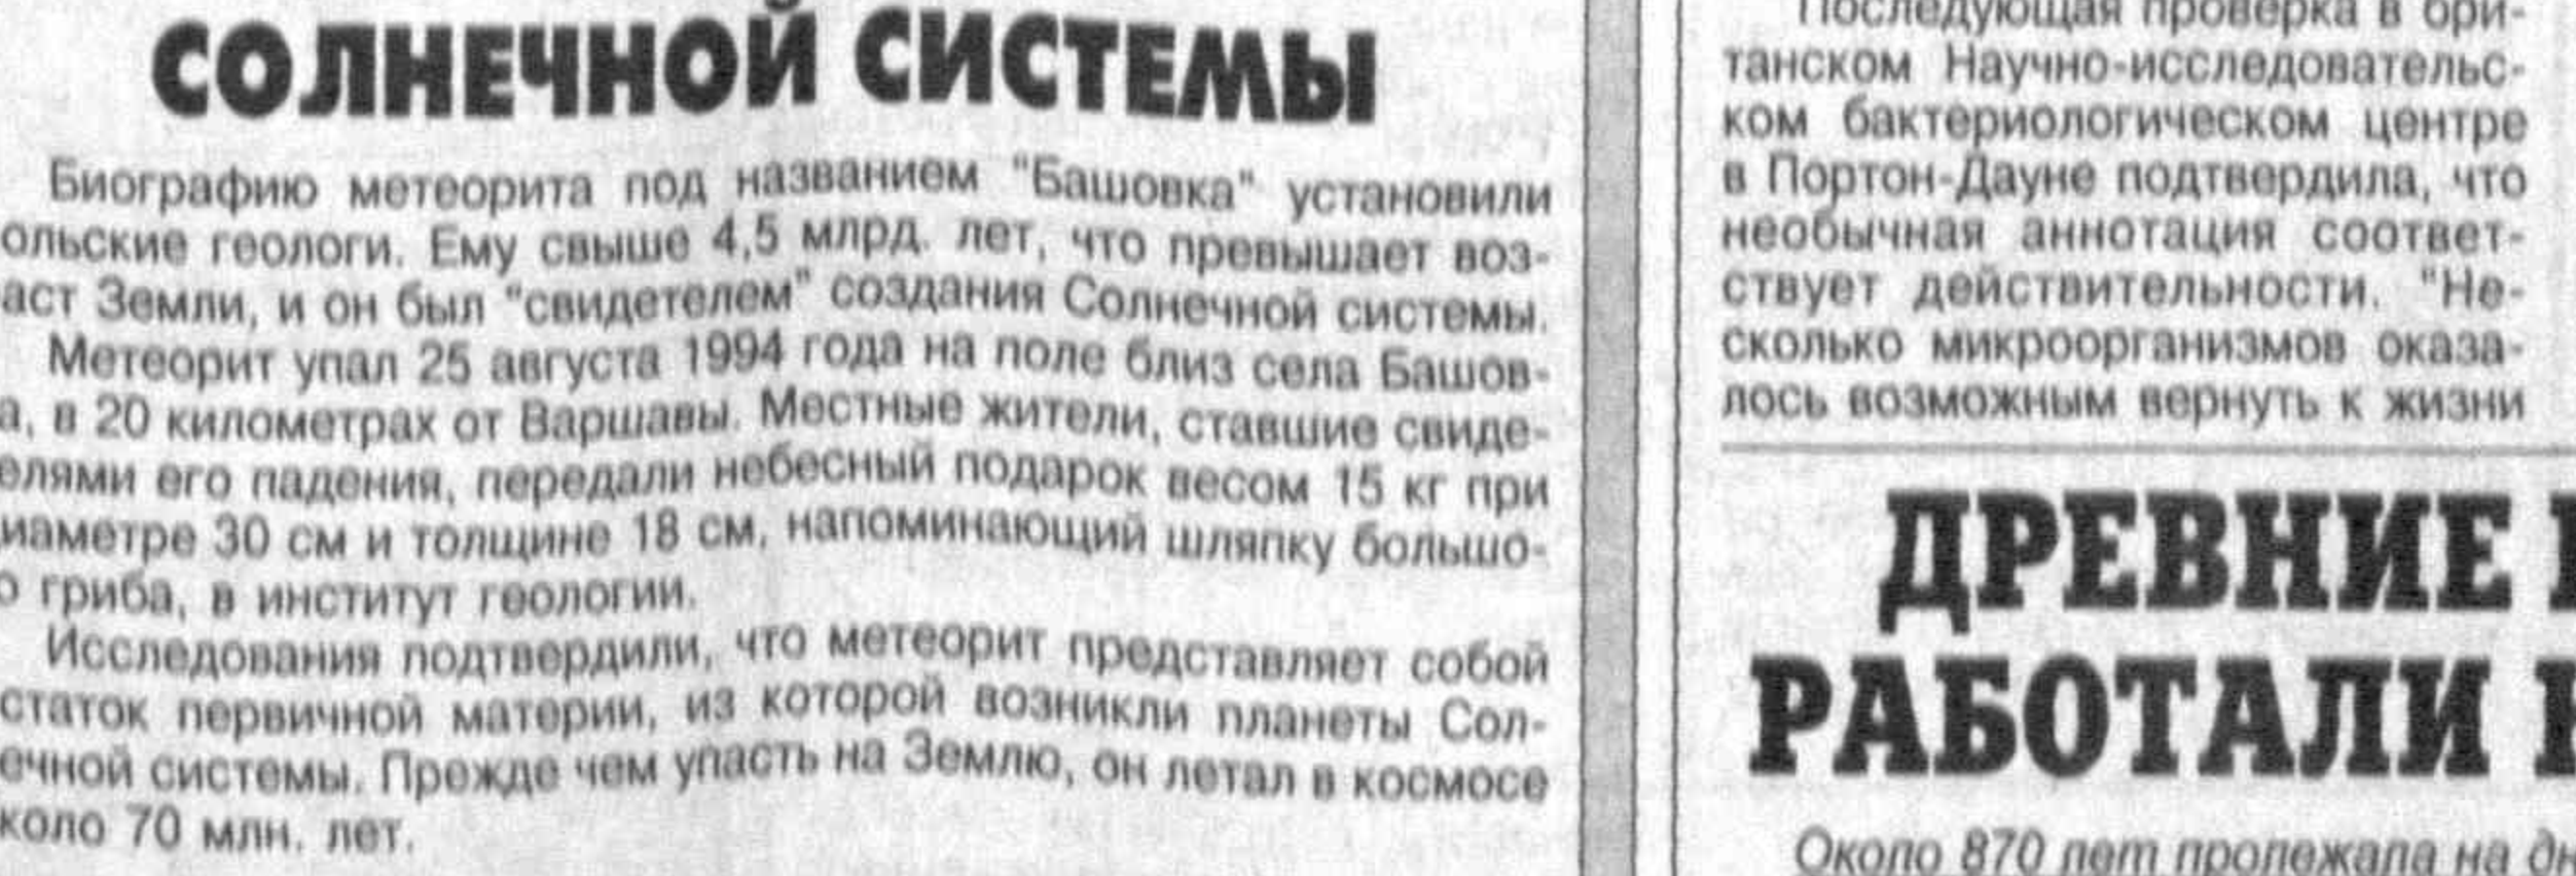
СОЛНЕЧНОЙ СИСТЕМЫ

Биографию метеорита под названием "Башовка" установили ольские геологи. Ему свыше 4,5 млрд. лет, что превышает возраст Земли, и он был "свидетелем" создания Солнечной системы.

Метеорит упал 25 августа 1994 года на поле близ села Башова, в 20 километрах от Варшавы. Местные жители, ставшие свидетелями его падения, передали небесный подарок весом 15 кг при иаметре 30 см и толщине 18 см, напоминающий шляпку большо гриба, в институт геологии.

Исследования подтвердили, что метеорит представляет собой статок первичной материи, из которой возникли планеты Солечной системы. Прежде чем упасть на Землю, он летал в космосе коло 70 млн. лет.

Последующая проверка в британском Научно-исследовательском бактериологическом центре в Портон-Дауне подтвердила, что необычная аннотация соответствует действительности. "Несколько микроорганизмов оказалось возможным вернуть к жизни

ДРЕВНИЕ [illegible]
РАБОТАЛИ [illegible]

Около 870 лет пролежала на д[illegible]